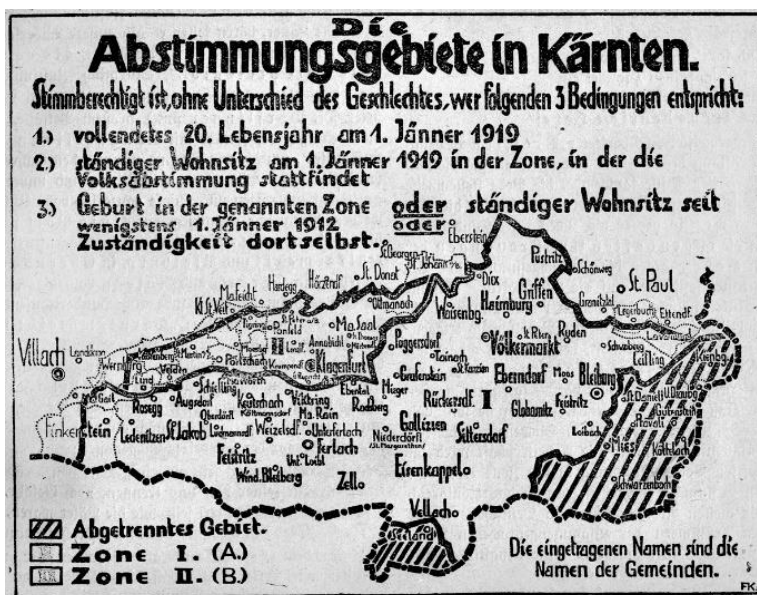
Die
Abstimmungsgebiete in Kärnten.

Stimmberechtigt ist, ohne Unterschied des Geschlechtes, wer folgenden 3 Bedingungen entspricht:

1.) vollendetes 20. Lebensjahr am 1. Jänner 1919

2.) ständiger Wohnsitz am 1. Jänner 1919 in der Zone, in der die Volksabstimmung stattfindet

3.) Geburt in der genannten Zone oder ständiger Wohnsitz seit wenigstens 1. Jänner 1912 oder Zuständigkeit dortselbst.

St. Georgen St. Johann Eberstein Pustritz Schönweg St. Paul Diex Griffen Grafenbach Lavamünd Ettendf. Hardegg Hörzendf. St. Donat Haimburg Ruden St. Veit Moosburg Ottmanach Waisenbg. Völkermarkt Ma. Saal Poggersdorf Tainach Villach Landskron Wernberg Pörtschach Klagenfurt Grafenstein St. Kanzian Eberndorf Bleiburg Velden Keutschach Ebenthal Mieger Rückersdf. I Globasnitz Feistritz Rosegg Augsdorf Viktring Ma. Rain Gallizien Sittersdorf Finkenstein Ledenitzen St. Jakob Weizelsdf. Unterferlach Ferlach Niederdörfl Eisenkappel Feistritz Wind. Bleiberg Zell Vellach Seeland Neuhaus Kotten Mies Schwarzenbach Leifling Prävali Guttenstein II Kienberg

Abgetrenntes Gebiet.
Zone I. (A.)
Zone II. (B.)

Die eingetragenen Namen sind die Namen der Gemeinden.

FK